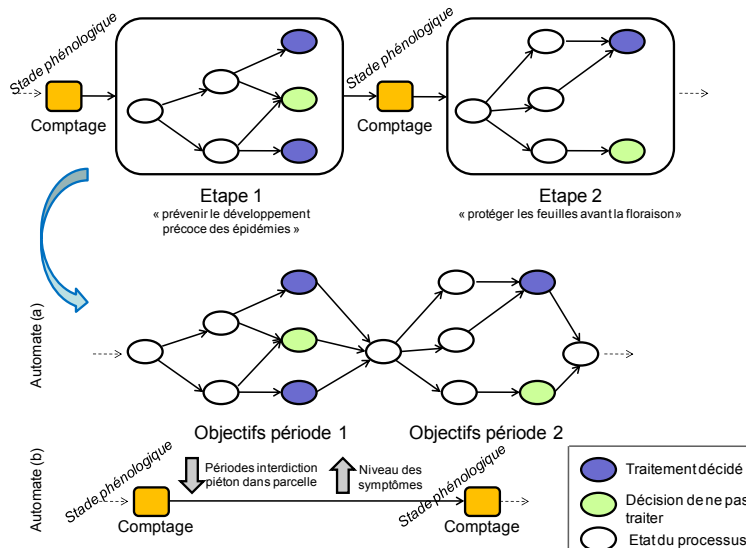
Stade phénologique

Comptage

Stade phénologique

Comptage

Etape 1
« prévenir le développement précoce des épidémies »

Etape 2
« protéger les feuilles avant la floraison »

Automate (a)

Objectifs période 1

Objectifs période 2

Automate (b)

Stade phénologique

Périodes interdiction piéton dans parcelle

Niveau des symptômes

Stade phénologique

Comptage

Comptage

Traitement décidé

Décision de ne pas traiter

Etat du processus